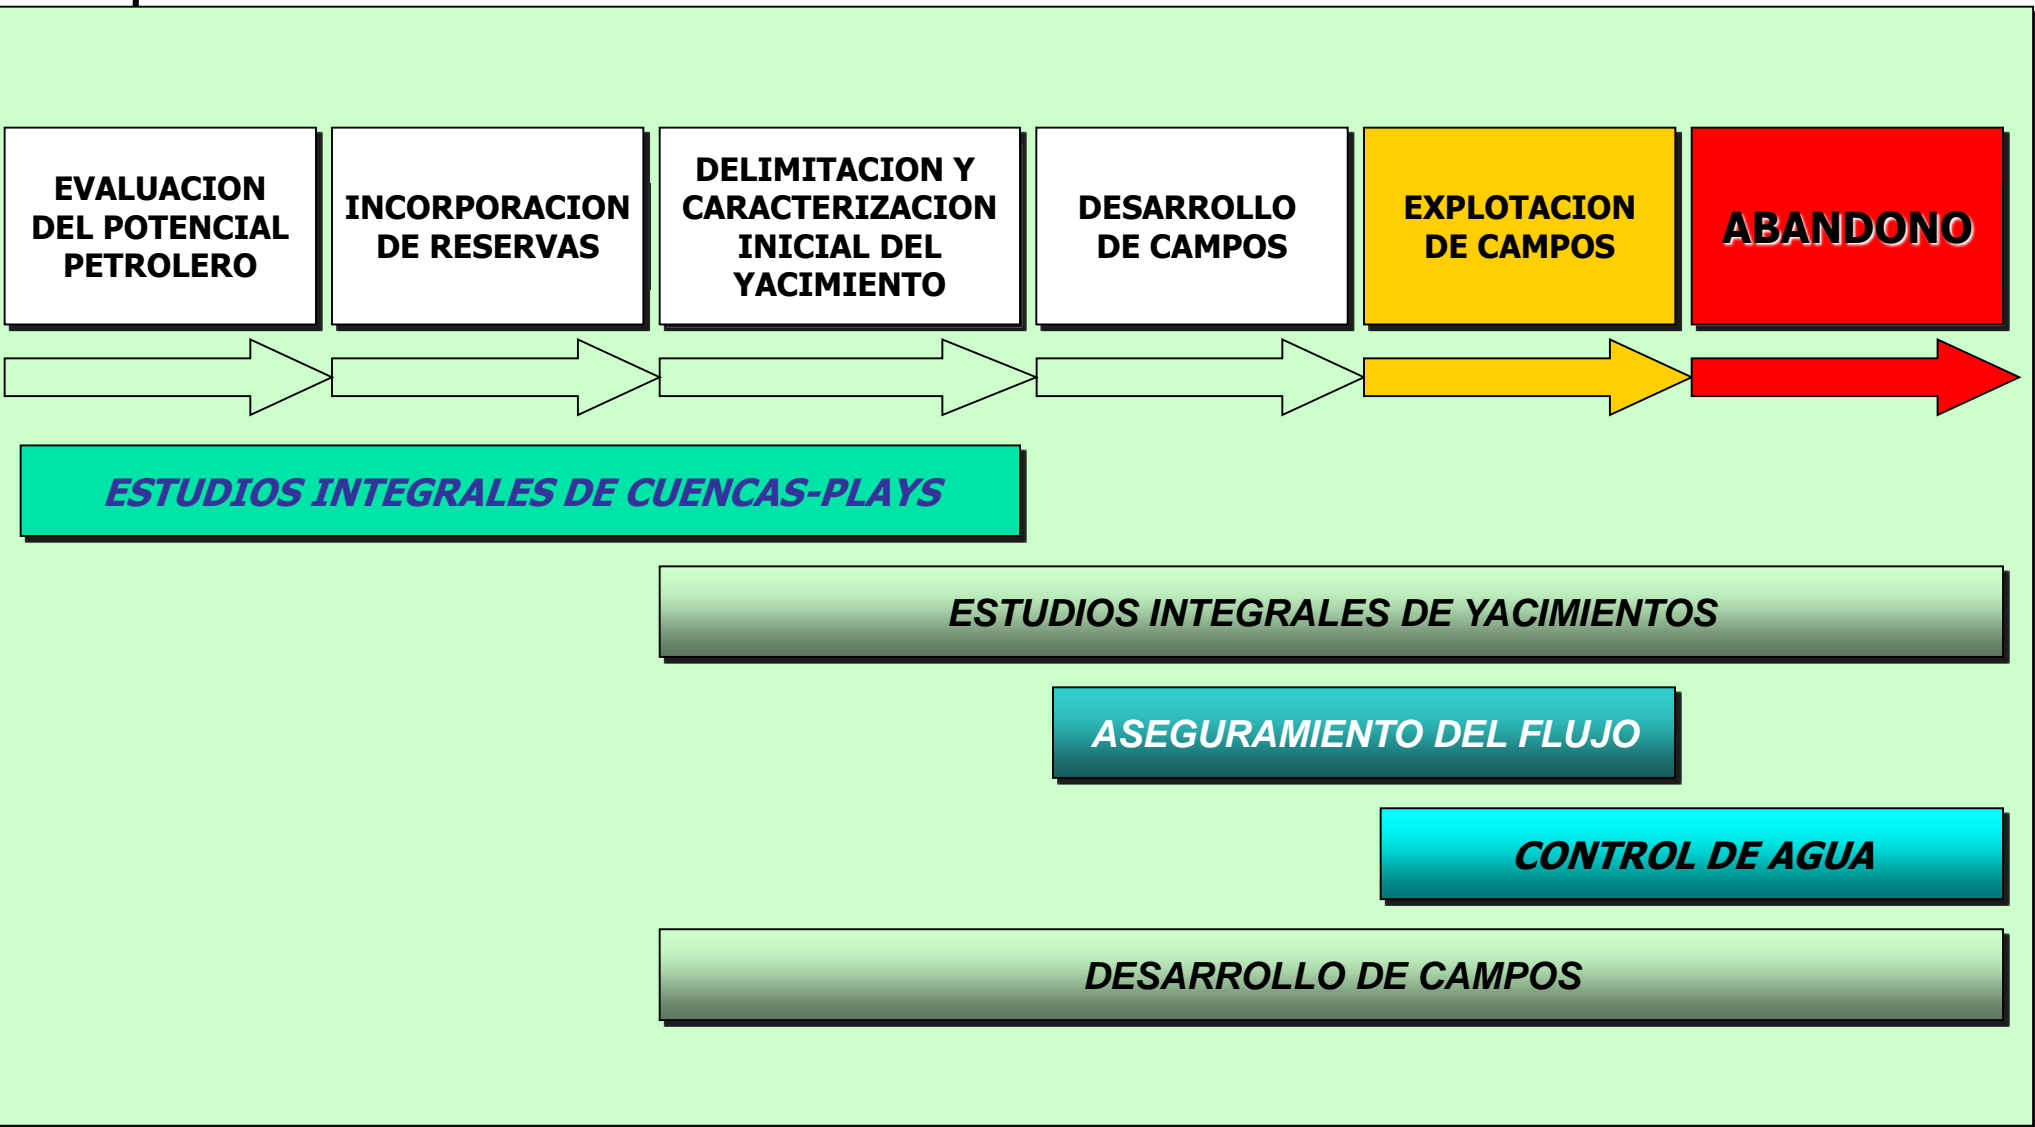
EVALUACION DEL POTENCIAL PETROLERO

INCORPORACION DE RESERVAS

DELIMITACION Y CARACTERIZACION INICIAL DEL YACIMIENTO

DESARROLLO DE CAMPOS

EXPLOTACION DE CAMPOS

ABANDONO

ESTUDIOS INTEGRALES DE CUENCAS-PLAYS

ESTUDIOS INTEGRALES DE YACIMIENTOS

ASEGURAMIENTO DEL FLUJO

CONTROL DE AGUA

DESARROLLO DE CAMPOS